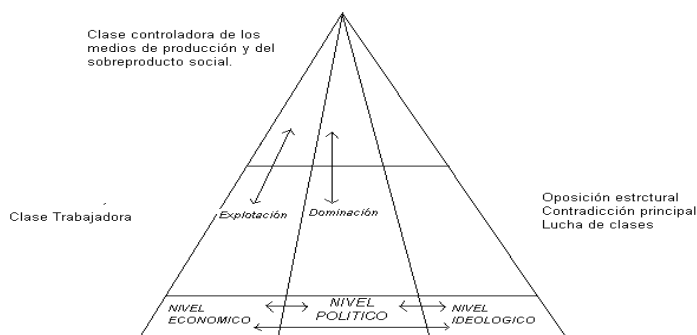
Clase controladora de los medios de producción y del sobreproducto social.

Clase Trabajadora

Explotación

Dominación

Oposición estrctural
Contradicción principal
Lucha de clases

NIVEL ECONOMICO

NIVEL POLITICO

NIVEL IDEOLOGICO